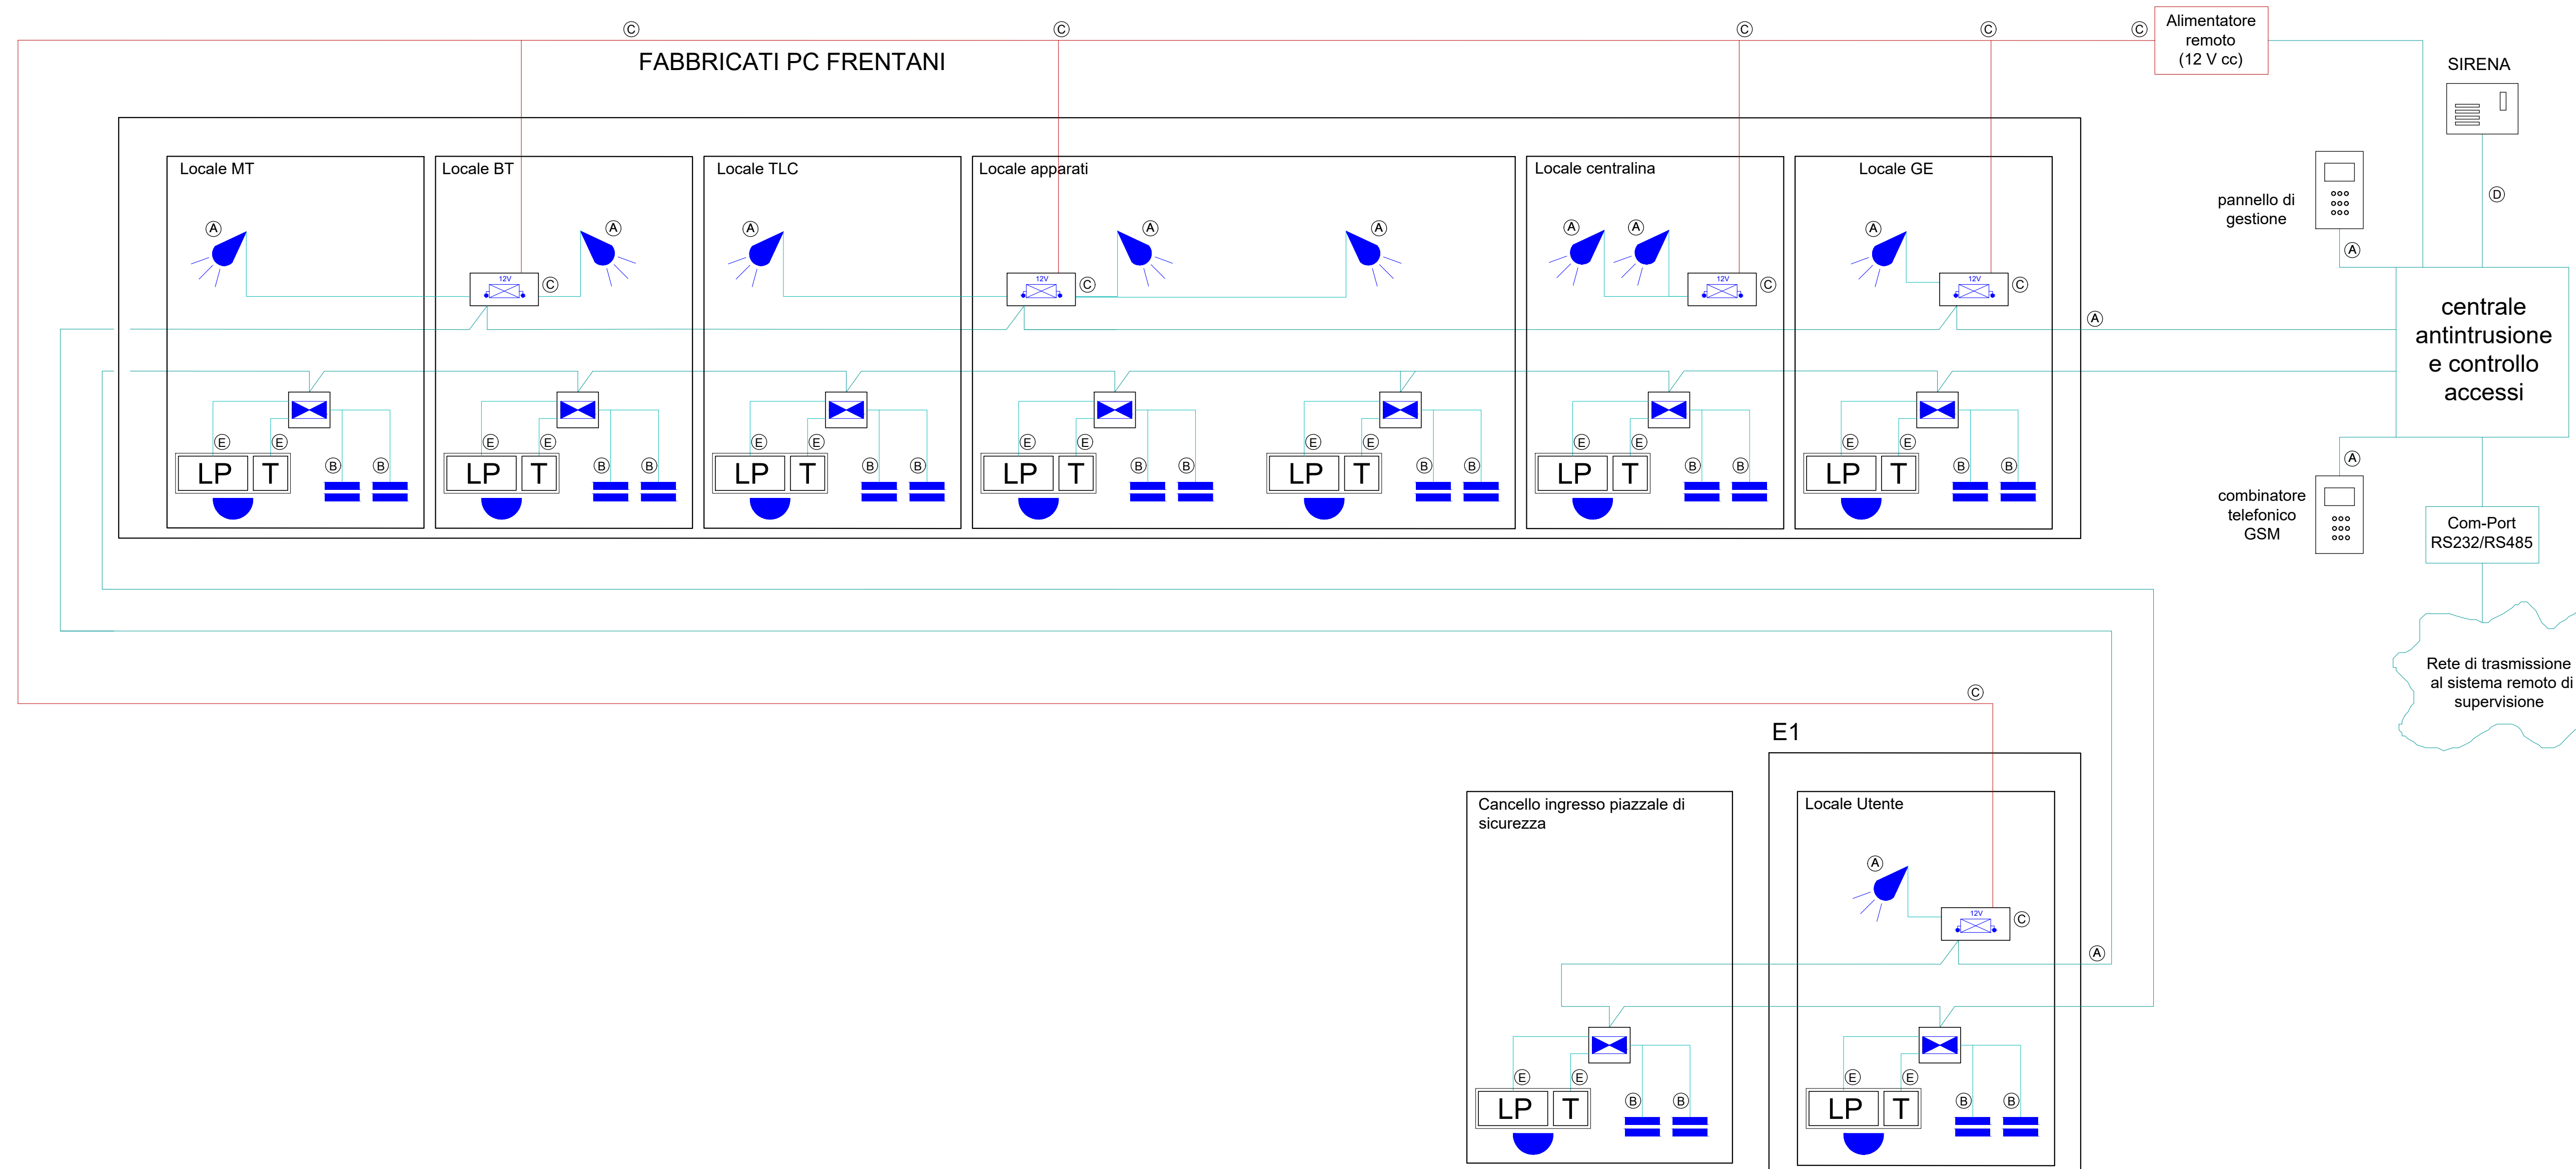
C C C C C

Alimentatore remoto (12 V cc)

FABBRICATI PC FRENTANI

SIRENA

Locale MT

Locale BT

Locale TLC

Locale apparati

Locale centralina

Locale GE

A A A A A A A A

12V C

12V C

12V C

12V C

pannello di gestione

A

D

A

centrale antintrusione e controllo accessi

E E B B LP T

E E B B LP T

E E B B LP T

E E B B LP T

E E B B LP T

E E B B LP T

E E B B LP T

A

combinatore telefonico GSM

Com-Port RS232/RS485

Rete di trasmissione al sistema remoto di supervisione

C

E1

Cancello ingresso piazzale di sicurezza

Locale Utente

A

12V C

A

E E B B LP T

E E B B LP T